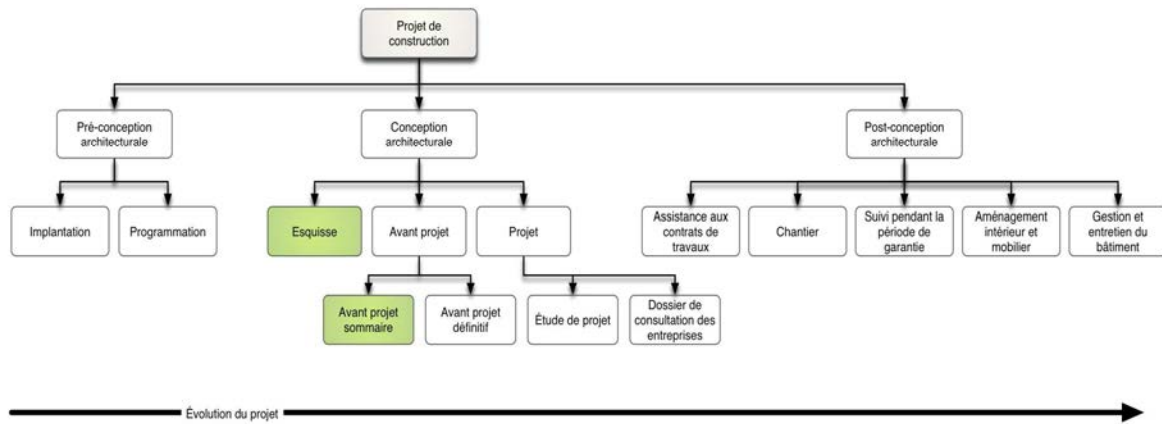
Projet de construction

Pré-conception architecturale

Conception architecturale

Post-conception architecturale

Implantation

Programmation

Esquisse

Avant projet

Projet

Assistance aux contrats de travaux

Chantier

Suivi pendant la période de garantie

Aménagement intérieur et mobilier

Gestion et entretien du bâtiment

Avant projet sommaire

Avant projet définitif

Étude de projet

Dossier de consultation des entreprises

Évolution du projet